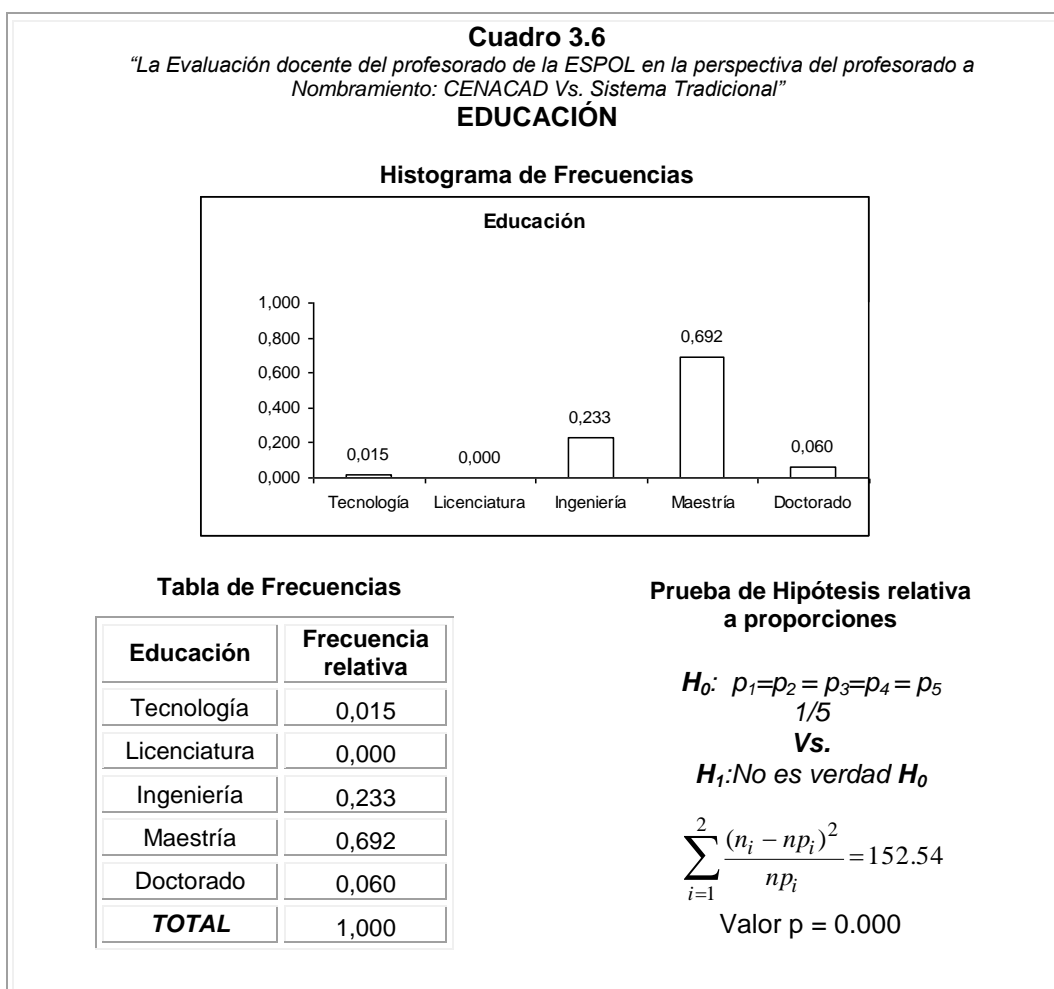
Cuadro 3.6
"La Evaluación docente del profesorado de la ESPOL en la perspectiva del profesorado a Nombramiento: CENACAD Vs. Sistema Tradicional"
EDUCACIÓN

Histograma de Frecuencias

Educación

1,000
0,800
0,600
0,400
0,200
0,000

0,015
0,000
0,233
0,692
0,060

Tecnología
Licenciatura
Ingeniería
Maestría
Doctorado

Tabla de Frecuencias

| Educación | Frecuencia relativa |
|---|---|
| Tecnología | 0,015 |
| Licenciatura | 0,000 |
| Ingeniería | 0,233 |
| Maestría | 0,692 |
| Doctorado | 0,060 |
| ***TOTAL*** | 1,000 |

Prueba de Hipótesis relativa a proporciones

$H_0$: $p_1 = p_2 = p_3 = p_4 = p_5$
1/5
Vs.
$H_1$:No es verdad $H_0$

$\sum_{i=1}^{2} \frac{(n_i - np_i)^2}{np_i} = 152.54$
Valor p = 0.000